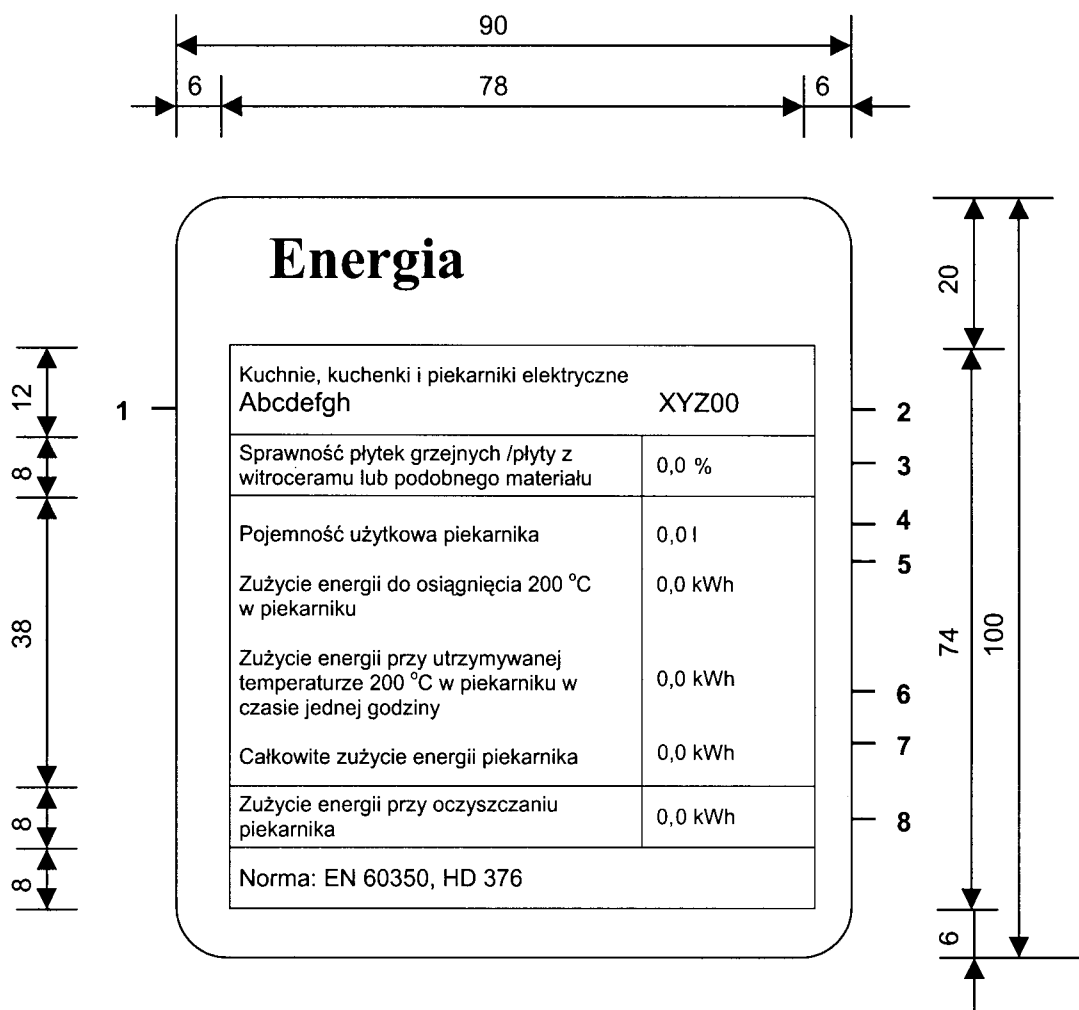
90

6 78 6

Energia

20

12

1

Kuchnie, kuchenki i piekarniki elektryczne
Abcdefgh XYZ00

2

8

Sprawność płytek grzejnych /płyty z witroceramu lub podobnego materiału

0,0 %

3

4

Pojemność użytkowa piekarnika 0,0 l

5

Zużycie energii do osiągnięcia 200 °C w piekarniku

0,0 kWh

38

74

100

Zużycie energii przy utrzymywanej temperaturze 200 °C w piekarniku w czasie jednej godziny

0,0 kWh

6

7

Całkowite zużycie energii piekarnika 0,0 kWh

8

Zużycie energii przy oczyszczaniu piekarnika

0,0 kWh

8

8

Norma: EN 60350, HD 376

6